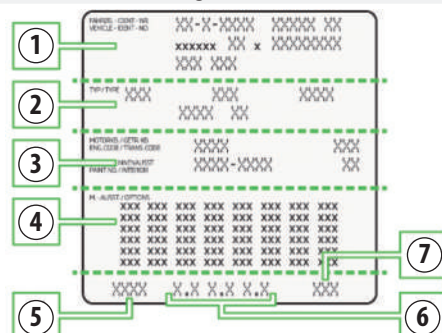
1
FAHRZG.-IDENT-NR
VEHICLE-IDENT-NO
XX-X-XXXX XXXXX XX
xxxxxx XX x XXXXXXX
XXX XXX

2
TYP/TYPE XXX XXX XXXX
XXXX XX

3
MOTORKB./GETR.KB.
ENG.CODE/TRANS.CODE
XXXX XX
LACKNR/INNENAUSST
PAINT NO./INTERIOR
XXXX-XXXX XX

4
M.-AUSST./OPTIONS
XXX XXX XXX XXX XXX XXX XXX XXX
XXX XXX XXX XXX XXX XXX XXX XXX
XXX XXX XXX XXX XXX XXX XXX XXX
XXX XXX XXX XXX XXX XXX XXX XXX
XXX XXX XXX XXX XXX XXX XXX XXX

7

5 XXXX X.X X.X X.X XXX 6